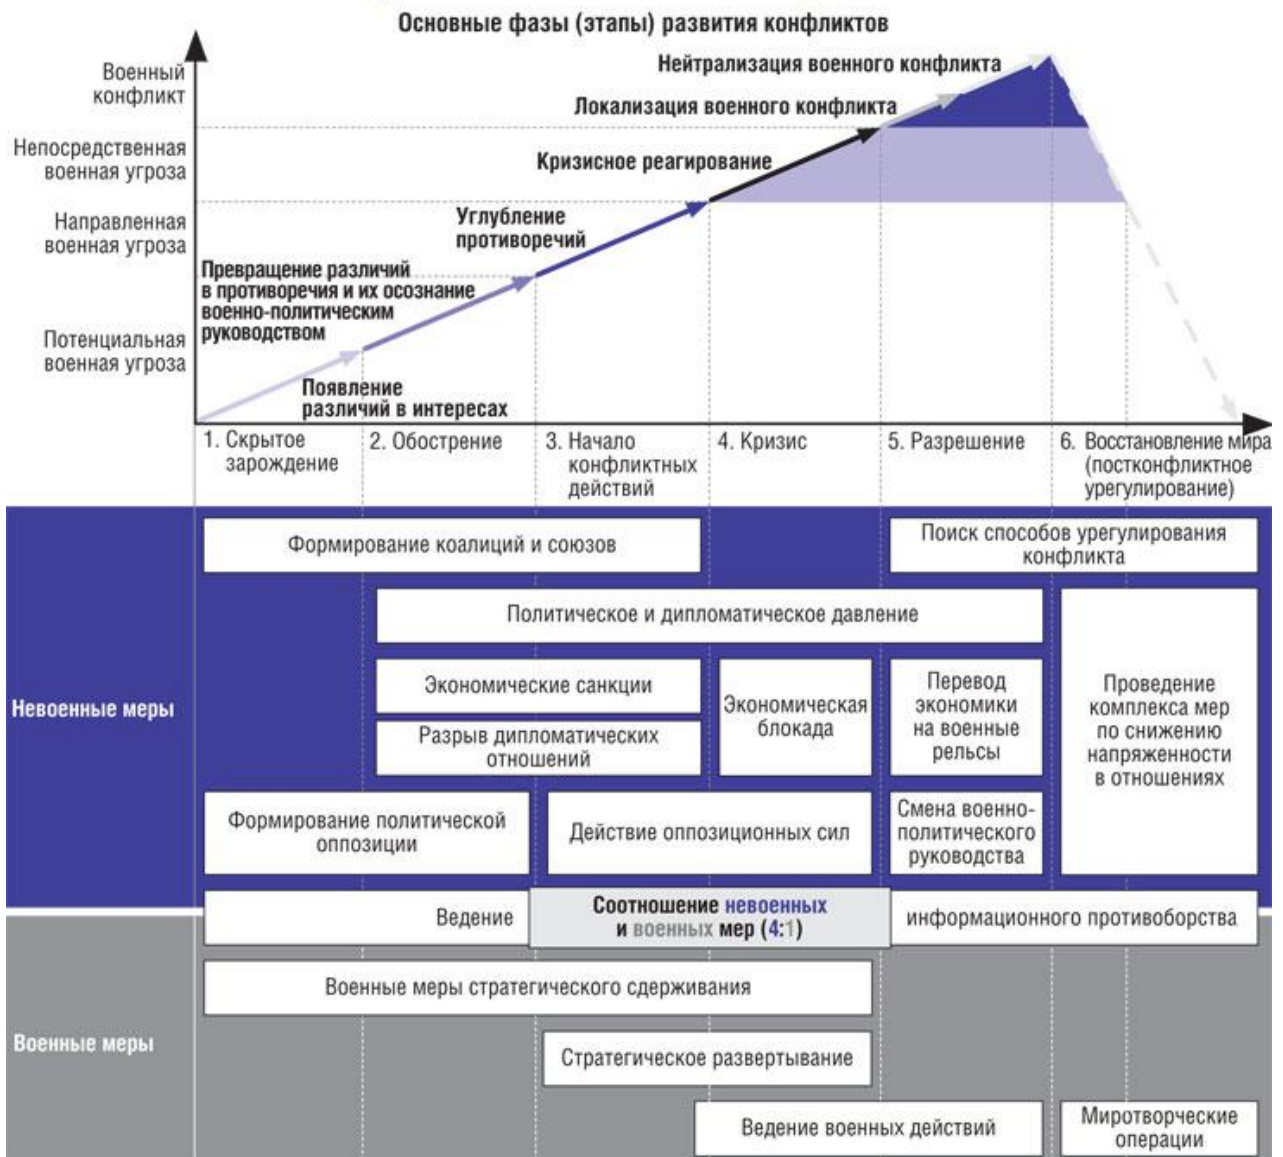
Основные фазы (этапы) развития конфликтов

Военный конфликт

Непосредственная военная угроза

Направленная военная угроза

Потенциальная военная угроза

Нейтрализация военного конфликта

Локализация военного конфликта

Кризисное реагирование

Углубление противоречий

Превращение различий в противоречия и их осознание военно-политическим руководством

Появление различий в интересах

1. Скрытое зарождение

2. Обострение

3. Начало конфликтных действий

4. Кризис

5. Разрешение

6. Восстановление мира (постконфликтное урегулирование)

Невоенные меры

Формирование коалиций и союзов

Поиск способов урегулирования конфликта

Политическое и дипломатическое давление

Экономические санкции

Разрыв дипломатических отношений

Экономическая блокада

Перевод экономики на военные рельсы

Проведение комплекса мер по снижению напряженности в отношениях

Формирование политической оппозиции

Действие оппозиционных сил

Смена военно-политического руководства

Ведение

Соотношение невоенных и военных мер (4:1)

информационного противоборства

Военные меры

Военные меры стратегического сдерживания

Стратегическое развертывание

Ведение военных действий

Миротворческие операции